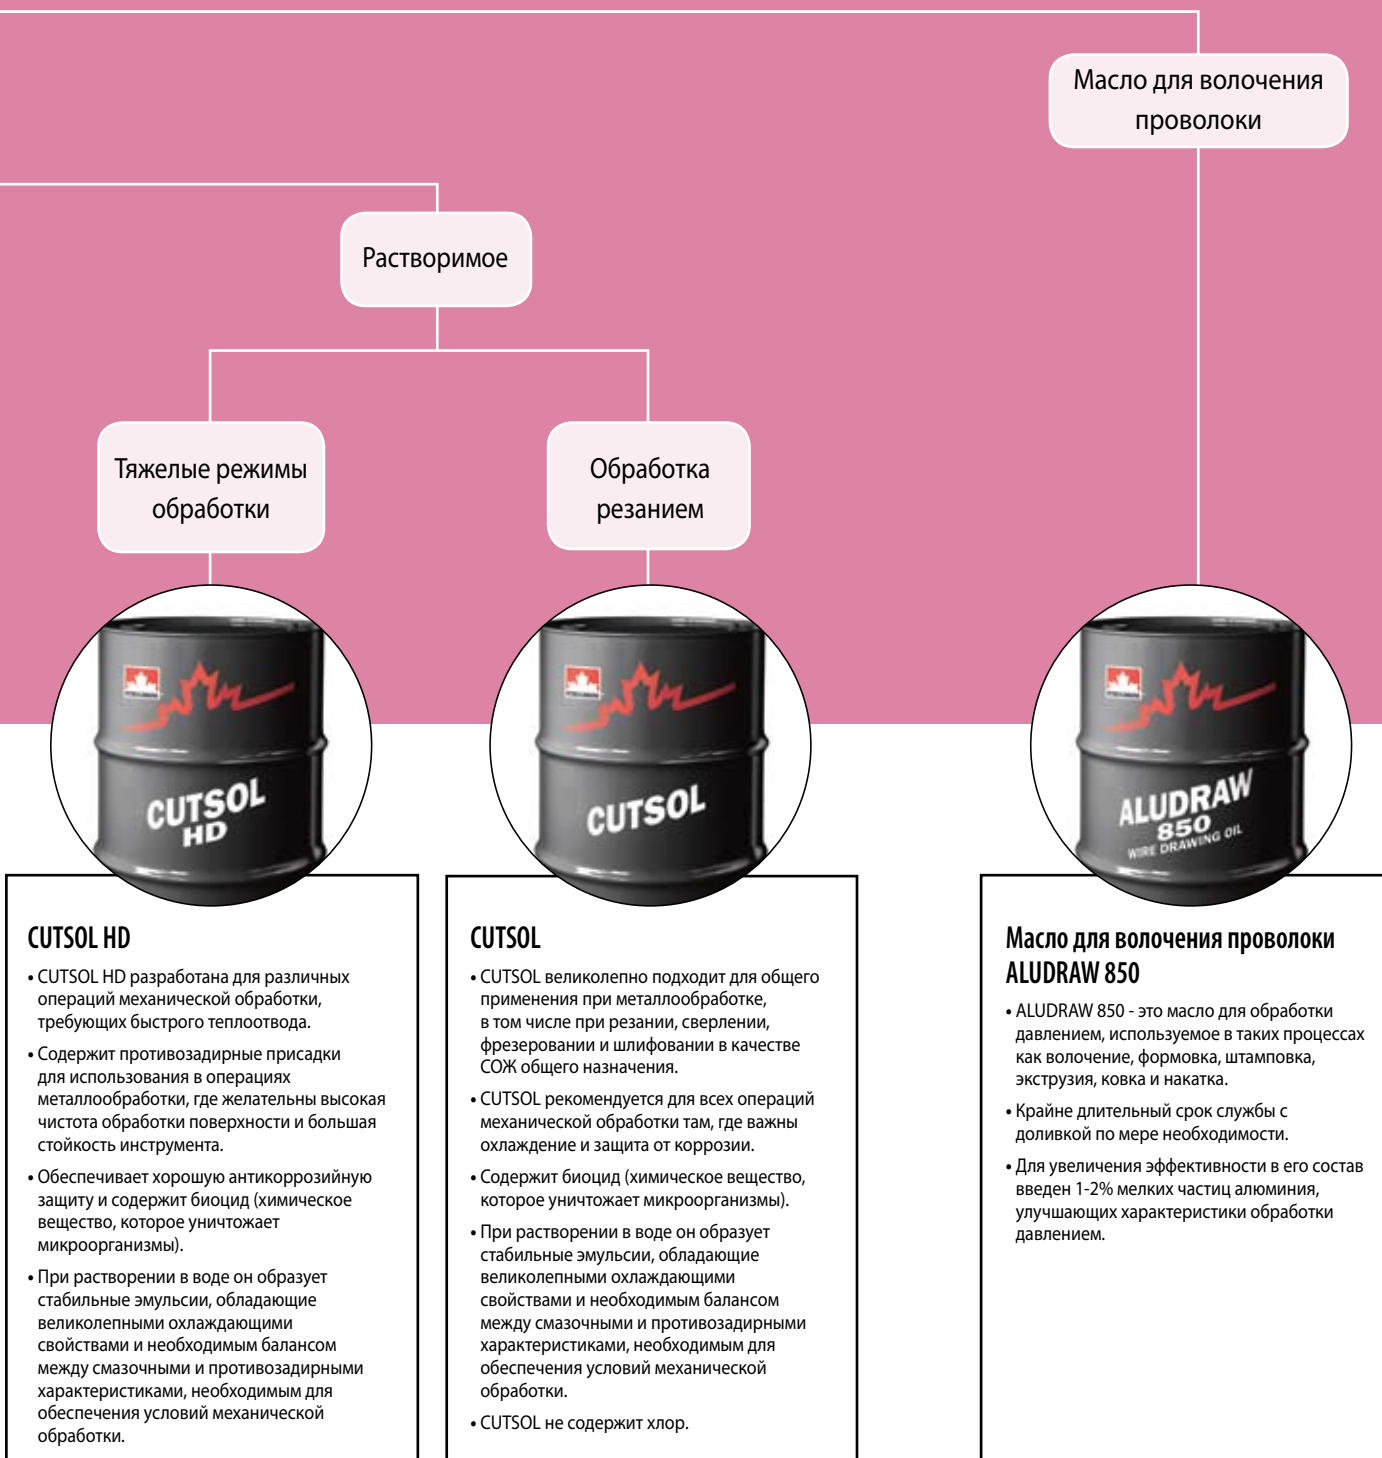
Масло для волочения проволоки

Растворимое

Тяжелые режимы обработки

Обработка резанием

CUTSOL HD

CUTSOL

ALUDRAW 850 WIRE DRAWING OIL

CUTSOL HD

• CUTSOL HD разработана для различных операций механической обработки, требующих быстрого теплоотвода.

• Содержит противозадирные присадки для использования в операциях металлообработки, где желательны высокая чистота обработки поверхности и большая стойкость инструмента.

• Обеспечивает хорошую антикоррозийную защиту и содержит биоцид (химическое вещество, которое уничтожает микроорганизмы).

• При растворении в воде он образует стабильные эмульсии, обладающие великолепными охлаждающими свойствами и необходимым балансом между смазочными и противозадирными характеристиками, необходимым для обеспечения условий механической обработки.

CUTSOL

• CUTSOL великолепно подходит для общего применения при металлообработке, в том числе при резании, сверлении, фрезеровании и шлифовании в качестве СОЖ общего назначения.

• CUTSOL рекомендуется для всех операций механической обработки там, где важны охлаждение и защита от коррозии.

• Содержит биоцид (химическое вещество, которое уничтожает микроорганизмы).

• При растворении в воде он образует стабильные эмульсии, обладающие великолепными охлаждающими свойствами и необходимым балансом между смазочными и противозадирными характеристиками, необходимым для обеспечения условий механической обработки.

• CUTSOL не содержит хлор.

Масло для волочения проволоки ALUDRAW 850

• ALUDRAW 850 - это масло для обработки давлением, используемое в таких процессах как волочение, формовка, штамповка, экструзия, ковка и накатка.

• Крайне длительный срок службы с доливкой по мере необходимости.

• Для увеличения эффективности в его состав введен 1-2% мелких частиц алюминия, улучшающих характеристики обработки давлением.